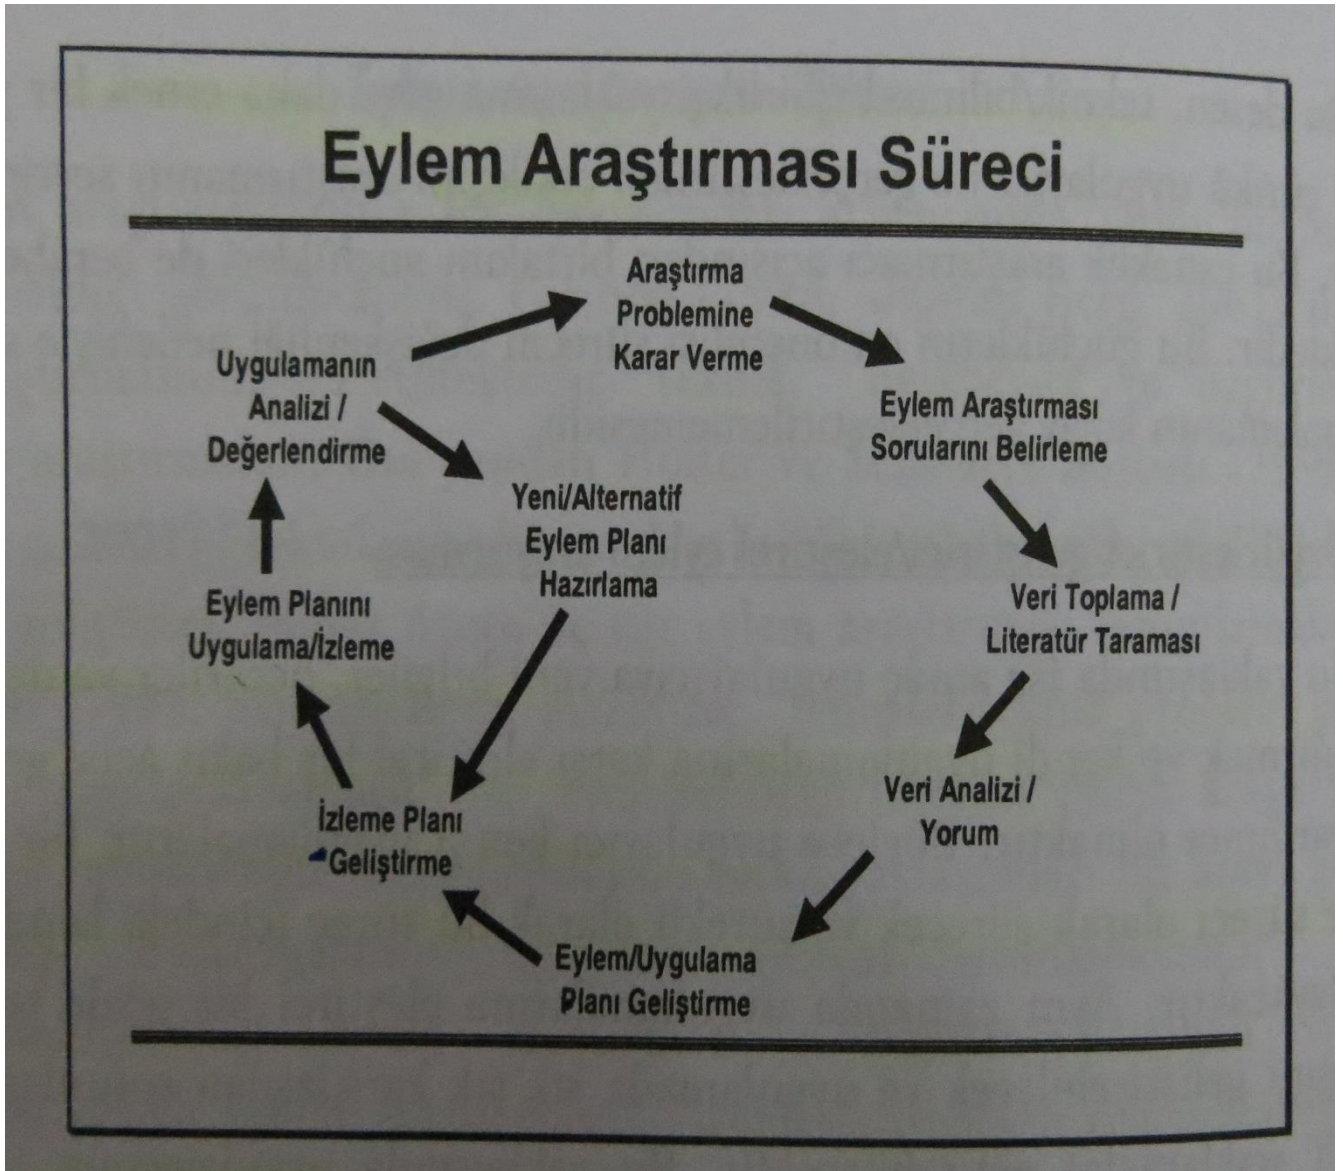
Eylem Araştırması Süreci

Araştırma Problemine Karar Verme

Eylem Araştırması Sorularını Belirleme

Veri Toplama / Literatür Taraması

Veri Analizi / Yorum

Eylem/Uygulama Planı Geliştirme

İzleme Planı Geliştirme

Eylem Planını Uygulama/İzleme

Uygulamanın Analizi / Değerlendirme

Yeni/Alternatif Eylem Planı Hazırlama